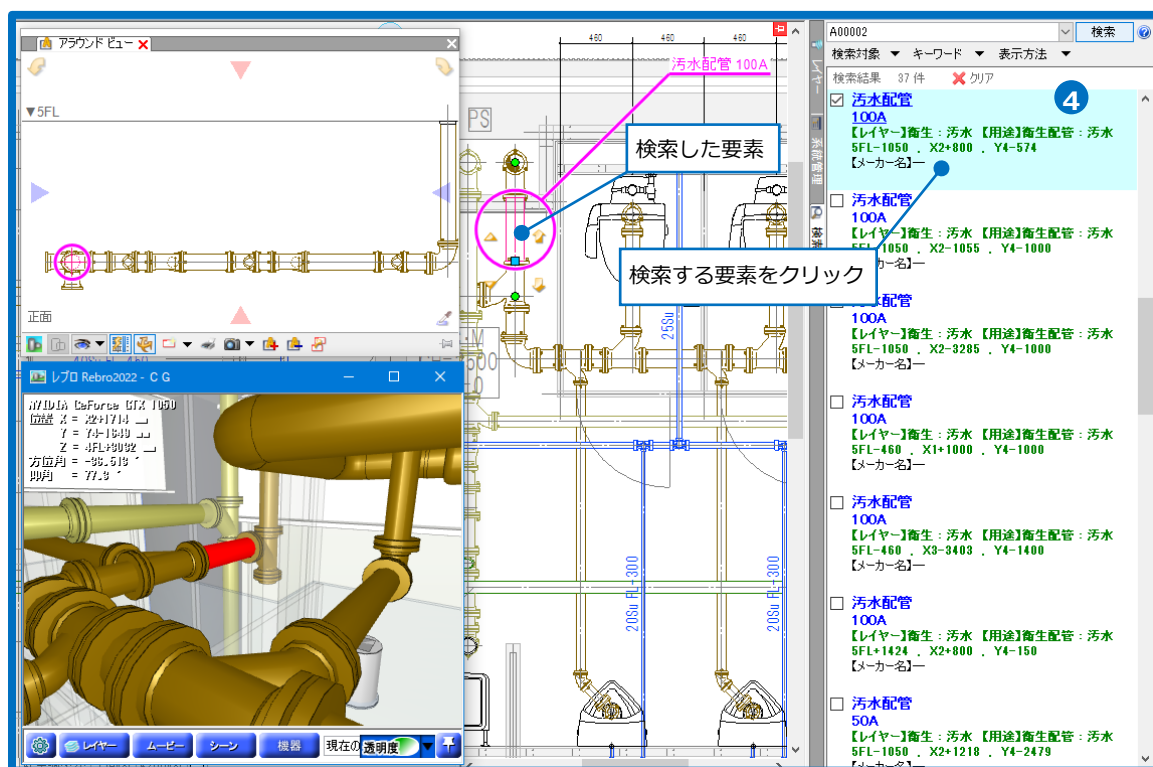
アラウンド ビュー
▼5FL
正面

レブロ Rebro2022 - C G
NVIDIA GeForce GTX 1050
位置 X = X2+1714
Y = Y4-1649
Z = 4FL+3032
方位角 = -93.513
仰角 = 77.3
レイヤー
ムービー
シーン
機器
現在の
透明度

汚水配管 100A
検索した要素
検索する要素をクリック
PS
460
460
460
25Su
20Su FL-300
20Su FL-300

A00002
検索
検索対象
キーワード
表示方法
検索結果 37 件
クリア
レイヤー
4

☑ 汚水配管
100A
【レイヤー】衛生：汚水 【用途】衛生配管：汚水
5FL-1050 , X2+800 , Y4-574
【メーカー名】ー

☐ 汚水配管
100A
【レイヤー】衛生：汚水 【用途】衛生配管：汚水
5FL-1050 , X2-1055 , Y4-1000
【メーカー名】ー

☐ 汚水配管
100A
【レイヤー】衛生：汚水 【用途】衛生配管：汚水
5FL-1050 , X2-3285 , Y4-1000
【メーカー名】ー

☐ 汚水配管
100A
【レイヤー】衛生：汚水 【用途】衛生配管：汚水
5FL-460 , X1+1000 , Y4-1000
【メーカー名】ー

☐ 汚水配管
100A
【レイヤー】衛生：汚水 【用途】衛生配管：汚水
5FL-460 , X3-3403 , Y4-1400
【メーカー名】ー

☐ 汚水配管
100A
【レイヤー】衛生：汚水 【用途】衛生配管：汚水
5FL+1424 , X2+800 , Y4-150
【メーカー名】ー

☐ 汚水配管
50A
【レイヤー】衛生：汚水 【用途】衛生配管：汚水
5FL-1050 , X2+1218 , Y4-2479
【メーカー名】ー